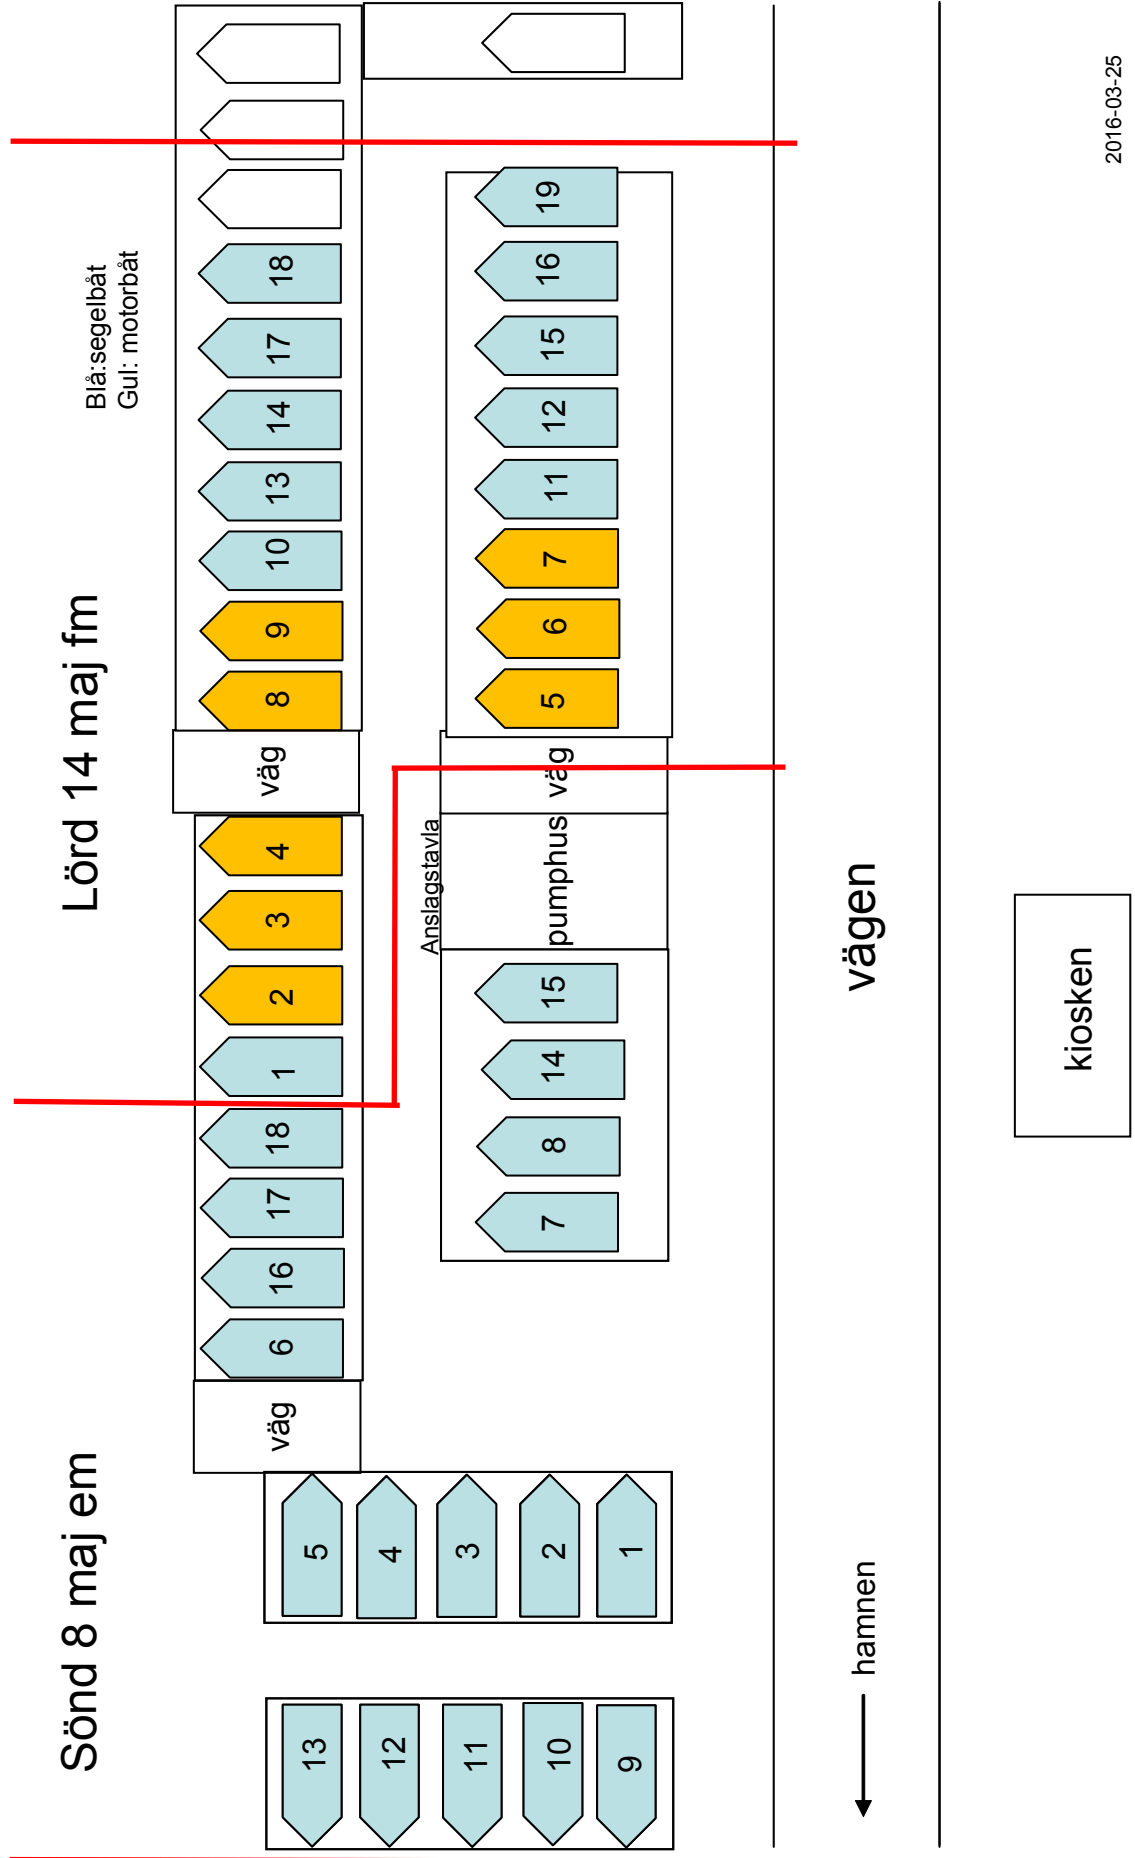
2016-03-25

Blå:segelbåt
Gul: motorbåt

Lörd 14 maj fm

18
17
14
13
10
9
8

väg

19
16
15
12
11
7
6
5

väg

4
3
2
1
18
17
16
6

Anslagstavla

pumphus

15
14
8
7

vägen

kiosken

väg

Sönd 8 maj em

5
4
3
2
1

13
12
11
10
9

hamnen